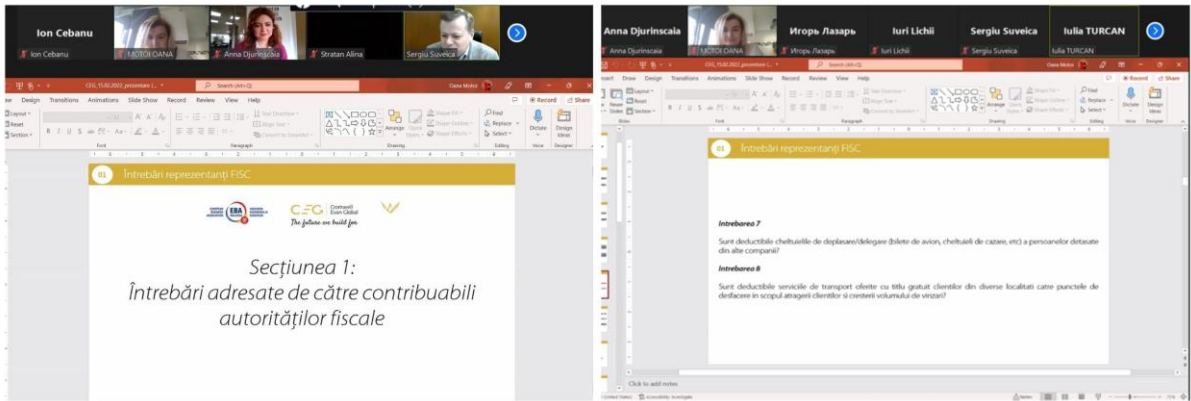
Ion Cebanu
Ion Cebanu
MOTOI OANA
Anna Djurinscaia
Stratan Alina
Sergiu Suveica

Search (Alt+Q)
Oana Motoi
Design Transitions Animations Slide Show Record Review View Help
Record Share
Layout
Reset
Section
Font
Paragraph
Drawing
Editing
Find
Replace
Select
Dictate
Design Ideas
Voice
Designer

01 Întrebări reprezentanți FISC

EBA
CEG Consiliul Even Global
The future we build for

Secțiunea 1:
Întrebări adresate de către contribuabili autorităților fiscale

Anna Djurinscaia
Anna Djurinscaia
MOTOI OANA
Игорь Лазарь
Игорь Лазарь
Iuri Lichii
Iuri Lichii
Sergiu Suveica
Sergiu Suveica
Iulia TURCAN
Iulia TURCAN

Oana Motoi
Insert Draw Design Transitions Animations Slide Show Record Review View Help
Record Share
Layout
Reset
Section
Slides
Font
Paragraph
Drawing
Find
Replace
Select
Editing
Dictate
Voice
Design Ideas
Designer

01 Întrebări reprezentanți FISC

Intrebarea 7

Sunt deductibile cheltuielile de deplasare/delegare (bilete de avion, cheltuieli de cazare, etc) a persoanelor detasate din alte companii?

Intrebarea 8

Sunt deductibile serviciile de transport oferite cu titlu gratuit clientilor din diverse localitati catre punctele de desfacere in scopul atragerii clientilor si cresterii volumului de vinzari?

Click to add notes
(United States) Accessibility: Investigate